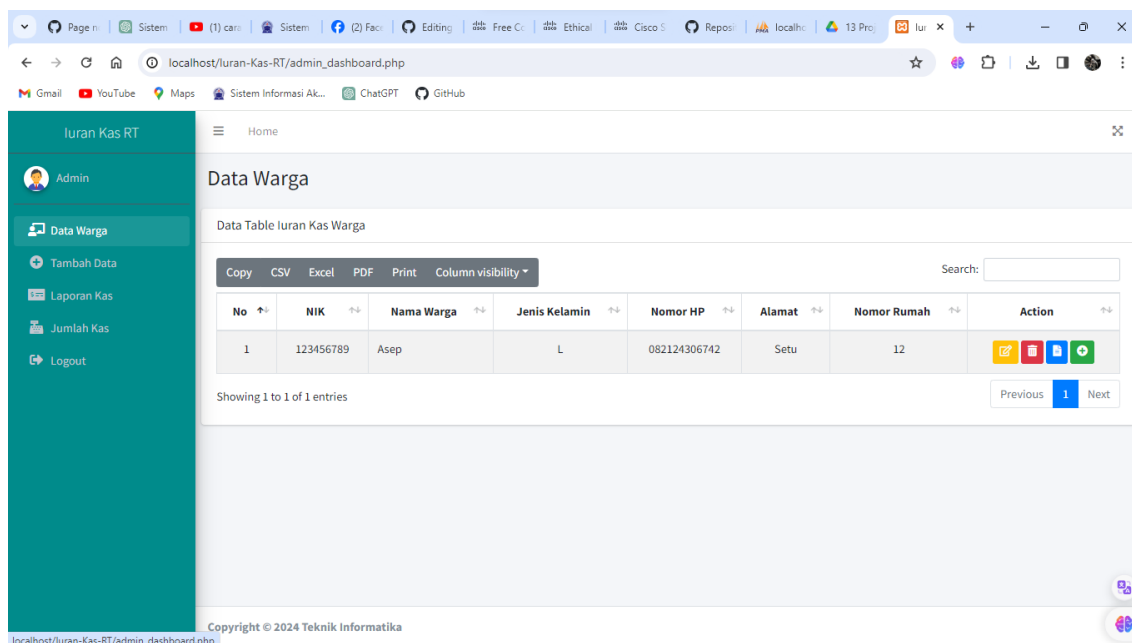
Page n | Sistem | (1) cara | Sistem | (2) Face | Editing | Free Co | Ethical | Cisco S | Reposi | localho | 13 Proj | Iu ×

localhost/Iuran-Kas-RT/admin_dashboard.php

Gmail YouTube Maps Sistem Informasi Ak... ChatGPT GitHub

Iuran Kas RT

Admin

Data Warga
Tambah Data
Laporan Kas
Jumlah Kas
Logout

Home

Data Warga

Data Table Iuran Kas Warga

Copy CSV Excel PDF Print Column visibility

Search:

| No | NIK | Nama Warga | Jenis Kelamin | Nomor HP | Alamat | Nomor Rumah | Action |
|---|---|---|---|---|---|---|---|
| 1 | 123456789 | Asep | L | 082124306742 | Setu | 12 | |

Showing 1 to 1 of 1 entries

Previous 1 Next

Copyright © 2024 Teknik Informatika

localhost/Iuran-Kas-RT/admin_dashboard.php